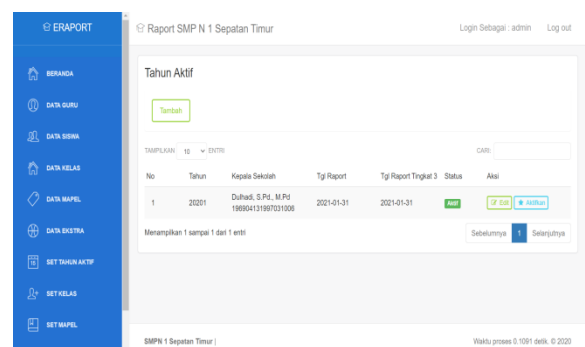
ERAPORT

BERANDA
DATA GURU
DATA SISWA
DATA KELAS
DATA MAPEL
DATA EKSTRA
SET TAHUN AKTIF
SET KELAS
SET MAPEL

Raport SMP N 1 Sepatan Timur

Login Sebagai : admin Log out

Tahun Aktif

Tambah

TAMPILKAN 10 ENTRI

CARI:

| No | Tahun | Kepala Sekolah | Tgl Raport | Tgl Raport Tingkat 3 | Status | Aksi |
|---|---|---|---|---|---|---|
| 1 | 20201 | Dulhadi, S.Pd., M.Pd 196904131997031006 | 2021-01-31 | 2021-01-31 | Aktif | Edit Aktifkan |

Menampilkan 1 sampai 1 dari 1 entri

Sebelumnya 1 Selanjutnya

SMPN 1 Sepatan Timur |

Waktu proses 0.1091 detik. © 2020